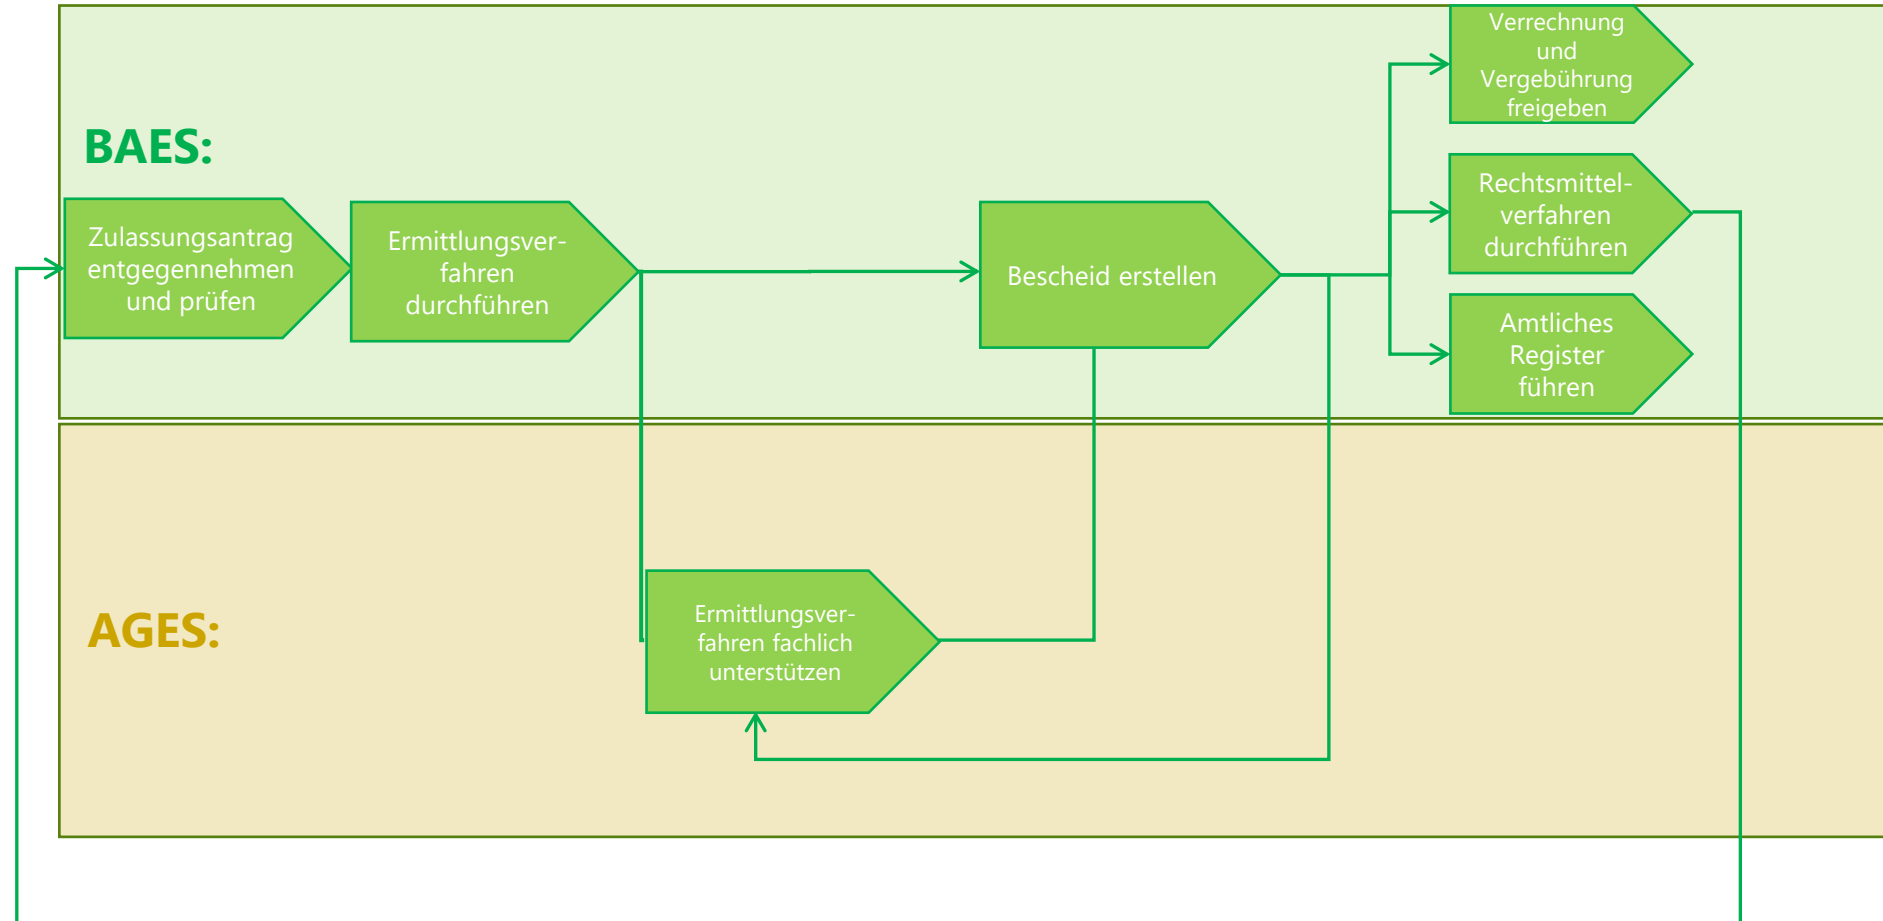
BAES:

Zulassungsantrag entgegennehmen und prüfen

Ermittlungsverfahren durchführen

Bescheid erstellen

Verrechnung und Vergebührung freigeben

Rechtsmittelverfahren durchführen

Amtliches Register führen

AGES:

Ermittlungsverfahren fachlich unterstützen